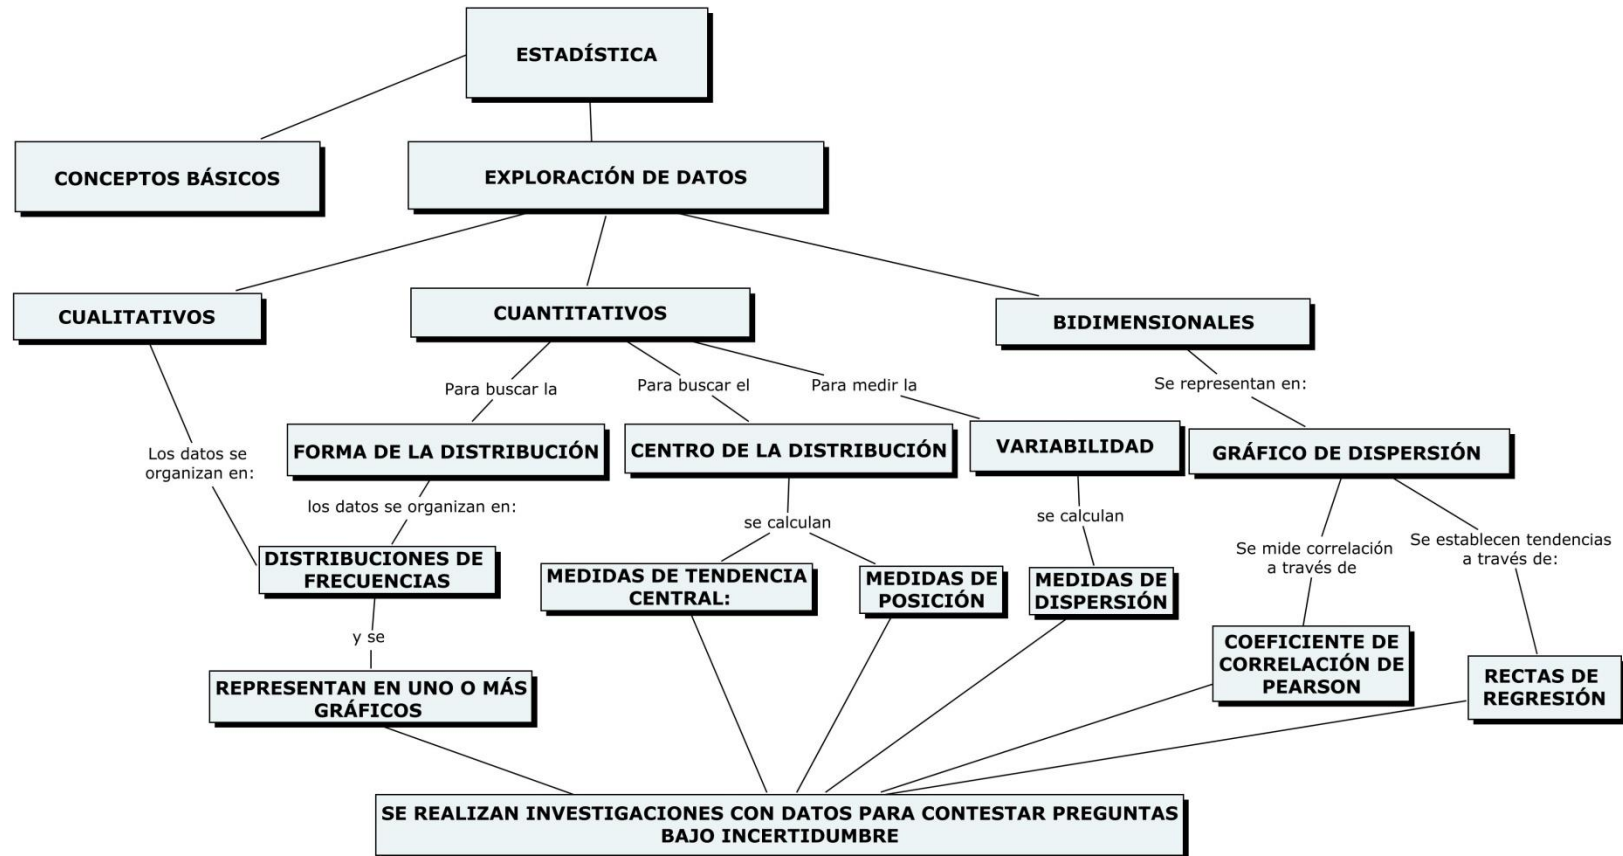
ESTADÍSTICA

CONCEPTOS BÁSICOS

EXPLORACIÓN DE DATOS

CUALITATIVOS

CUANTITATIVOS

BIDIMENSIONALES

Los datos se organizan en:

Para buscar la

FORMA DE LA DISTRIBUCIÓN

los datos se organizan en:

DISTRIBUCIONES DE FRECUENCIAS

y se

REPRESENTAN EN UNO O MÁS GRÁFICOS

Para buscar el

CENTRO DE LA DISTRIBUCIÓN

se calculan

MEDIDAS DE TENDENCIA CENTRAL:

MEDIDAS DE POSICIÓN

Para medir la

VARIABILIDAD

se calculan

MEDIDAS DE DISPERSIÓN

Se representan en:

GRÁFICO DE DISPERSIÓN

Se mide correlación a través de

COEFICIENTE DE CORRELACIÓN DE PEARSON

Se establecen tendencias a través de:

RECTAS DE REGRESIÓN

SE REALIZAN INVESTIGACIONES CON DATOS PARA CONTESTAR PREGUNTAS BAJO INCERTIDUMBRE